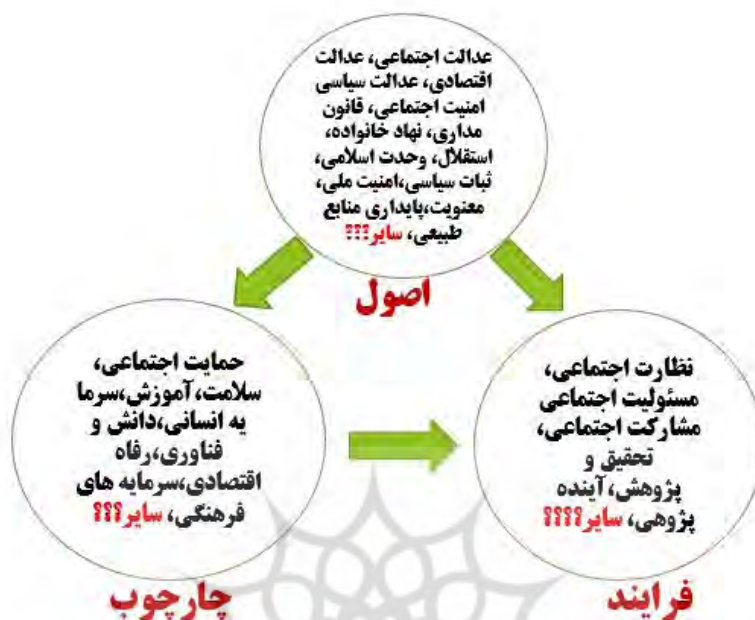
عدالت اجتماعی، عدالت اقتصادی، عدالت سیاسی امنیت اجتماعی، قانون مداری، نهاد خانواده، استقلال، وحدت اسلامی، ثبات سیاسی،امنیت ملی، معنویت،پایداری منابع طبیعی، سایر؟؟؟

اصول

حمایت اجتماعی، سلامت، آموزش،سرما یه انسانی،دانش و فناوری،رفاه اقتصادی،سرمایه های فرهنگی، سایر؟؟؟

نظارت اجتماعی، مسئولیت اجتماعی مشارکت اجتماعی، تحقیق و پژوهش، آینده پژوهی، سایر؟؟؟؟

چارچوب

فرایند